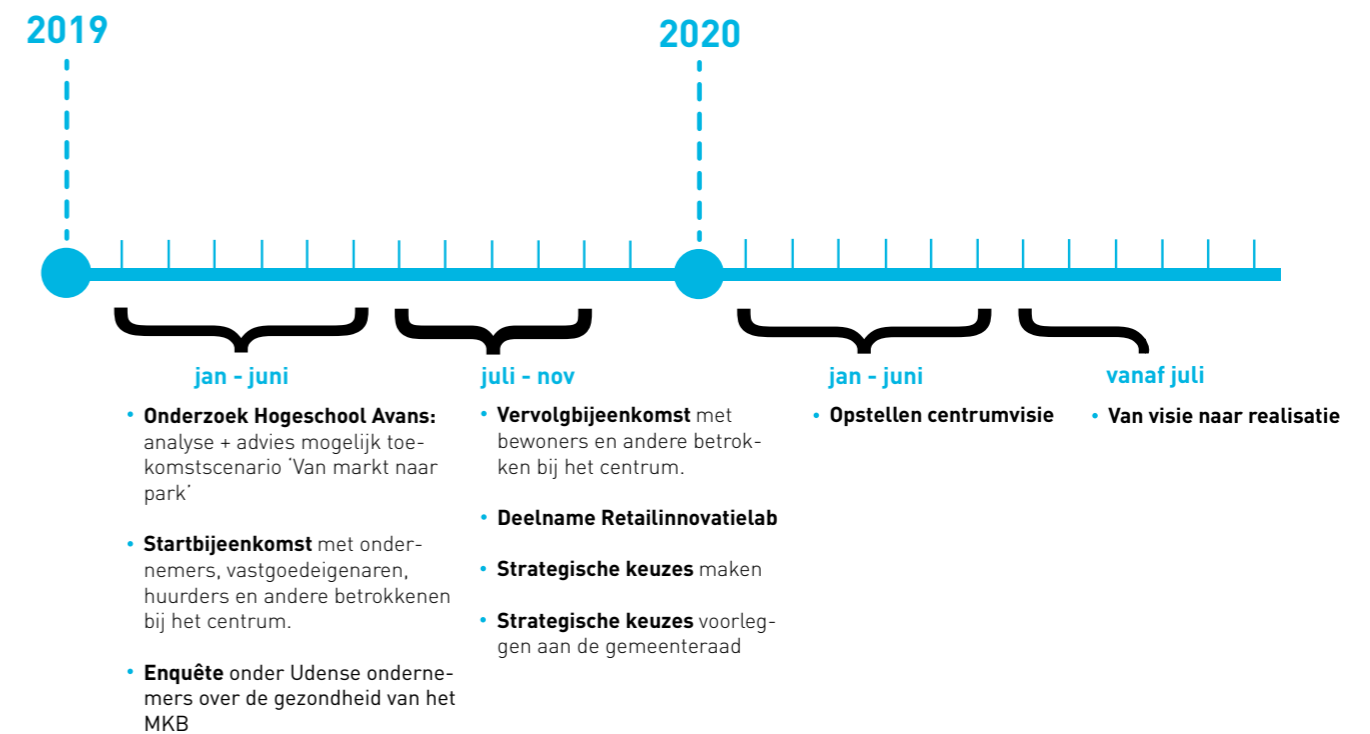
2019

2020

jan - juni

• Onderzoek Hogeschool Avans: analyse + advies mogelijk toekomstscenario 'Van markt naar park'

• Startbijeenkomst met ondernemers, vastgoedeigenaren, huurders en andere betrokkenen bij het centrum.

• Enquête onder Udense ondernemers over de gezondheid van het MKB

juli - nov

• Vervolgbijeenkomst met bewoners en andere betrokken bij het centrum.

• Deelname Retailinnovatielab

• Strategische keuzes maken

• Strategische keuzes voorleggen aan de gemeenteraad

jan - juni

• Opstellen centrumvisie

vanaf juli

• Van visie naar realisatie